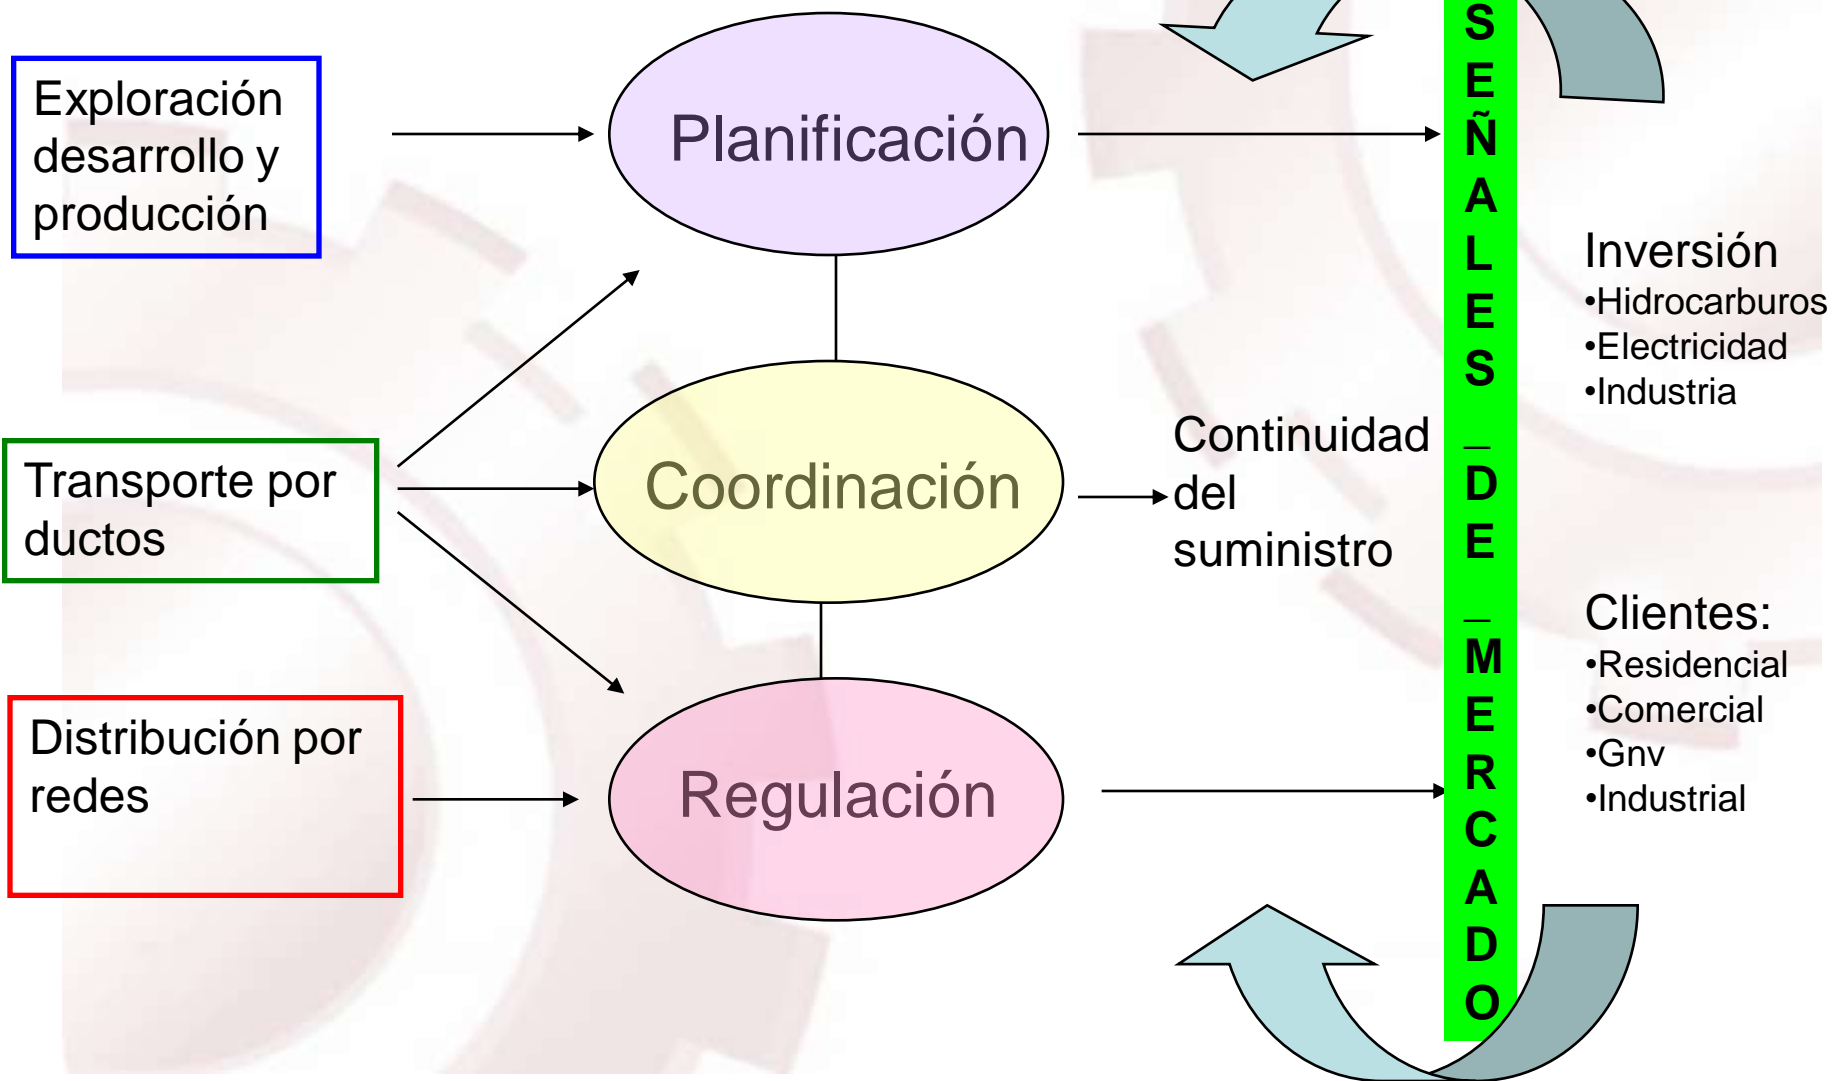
Exploración desarrollo y producción

Planificación

Transporte por ductos

Coordinación

Distribución por redes

Regulación

Continuidad del suministro

SEÑALES _DE _MERCADO

Inversión
•Hidrocarburos
•Electricidad
•Industria

Clientes:
•Residencial
•Comercial
•Gnv
•Industrial